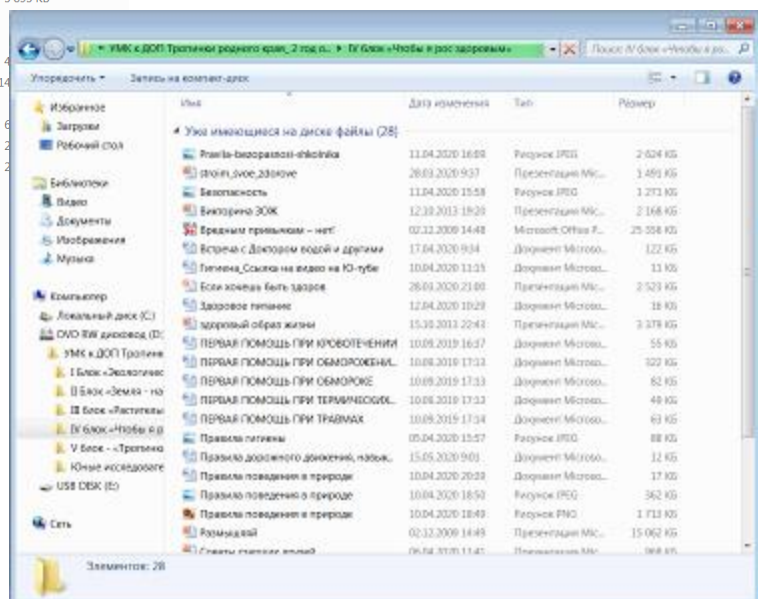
« УМК к ДОП Тропинки родного края_2 год п... ▸ IV блок «Чтобы я рос здоровым» ▸

Поиск: IV блок «Чтобы я ро...

Упорядочить ▾ Запись на компакт-диск

| Имя | Дата изменения | Тип | Размер |
|---|---|---|---|
| ▲ Уже имеющиеся на диске файлы (28) | | | |
| Pravila-bezopasnosti-shkolnika | 11.04.2020 16:09 | Рисунок JPEG | 2 624 КБ |
| stroim_svoe_zdorove | 28.03.2020 9:37 | Презентация Mic... | 1 491 КБ |
| Безопасность | 11.04.2020 15:58 | Рисунок JPEG | 1 273 КБ |
| Викторина ЗОЖ | 12.10.2013 19:20 | Презентация Mic... | 2 168 КБ |
| Вредным привычкам – нет! | 02.12.2009 14:48 | Microsoft Office P... | 25 358 КБ |
| Встреча с Доктором водой и другими | 17.04.2020 9:34 | Документ Microso... | 122 КБ |
| Гигиена_Ссылка на видео на Ю-тубе | 10.04.2020 11:15 | Документ Microso... | 13 КБ |
| Если хочешь быть здоров | 28.03.2020 21:00 | Презентация Mic... | 2 523 КБ |
| Здоровое питание | 12.04.2020 10:29 | Документ Microso... | 18 КБ |
| здоровый образ жизни | 15.10.2013 22:43 | Презентация Mic... | 3 379 КБ |
| ПЕРВАЯ ПОМОЩЬ ПРИ КРОВОТЕЧЕНИИ | 10.09.2019 16:37 | Документ Microso... | 55 КБ |
| ПЕРВАЯ ПОМОЩЬ ПРИ ОБМОРОЖЕНИ... | 10.09.2019 17:13 | Документ Microso... | 322 КБ |
| ПЕРВАЯ ПОМОЩЬ ПРИ ОБМОРОКЕ | 10.09.2019 17:13 | Документ Microso... | 82 КБ |
| ПЕРВАЯ ПОМОЩЬ ПРИ ТЕРМИЧЕСКИХ... | 10.09.2019 17:13 | Документ Microso... | 49 КБ |
| ПЕРВАЯ ПОМОЩЬ ПРИ ТРАВМАХ | 10.09.2019 17:14 | Документ Microso... | 63 КБ |
| Правила гигиены | 05.04.2020 15:57 | Рисунок JPEG | 88 КБ |
| Правила дорожного движения, навык... | 15.05.2020 9:01 | Документ Microso... | 12 КБ |
| Правила поведения в природе | 10.04.2020 20:20 | Документ Microso... | 17 КБ |
| Правила поведения в природе | 10.04.2020 18:50 | Рисунок JPEG | 362 КБ |
| Правила поведения в природе | 10.04.2020 18:49 | Рисунок PNG | 1 713 КБ |
| Размышляй | 02.12.2009 14:49 | Презентация Mic... | 15 062 КБ |
| Советы старших ребят | 06.04.2020 11:41 | Презентация Mic... | 968 КБ |

Избранное
Загрузки
Рабочий стол
Библиотеки
Видео
Документы
Изображения
Музыка
Компьютер
Локальный диск (C:)
DVD RW дисковод (D:)
УМК к ДОП Тропинк
I блок «Экологичес
II блок «Земля - на
III блок «Растительн
IV блок «Чтобы я р
V блок - «Тропинк
Юные исследовате
USB DISK (E:)
Сеть

Элементов: 28